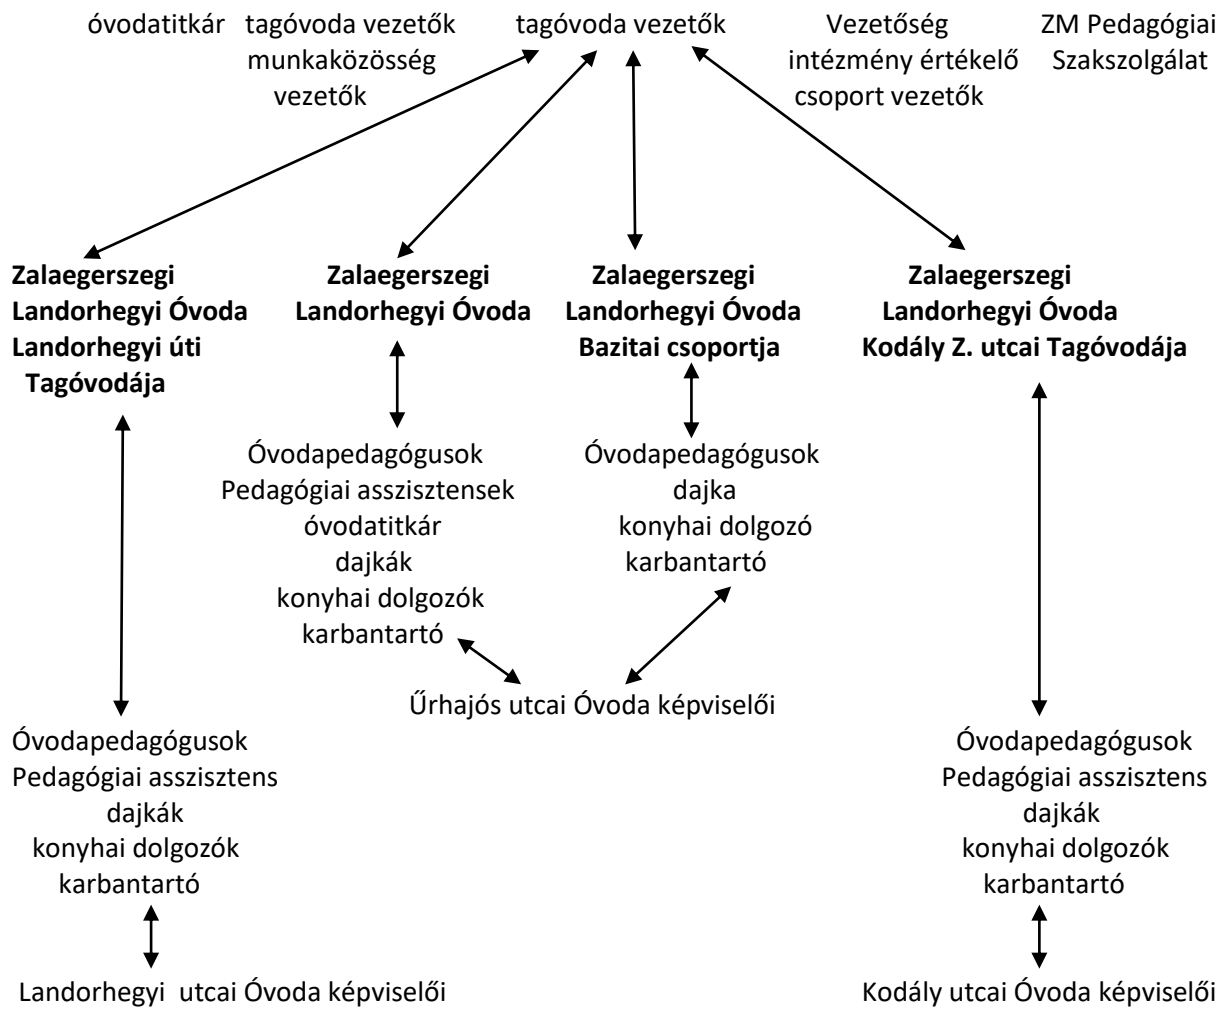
óvodatitkár tagóvoda vezetők munkaközösség vezetők

tagóvoda vezetők

Vezetőség intézmény értékelő csoport vezetők

ZM Pedagógiai Szakszolgálat

**Zalaegerszegi Landorhegyi Óvoda Landorhegyi úti Tagóvodája**

**Zalaegerszegi Landorhegyi Óvoda**

**Zalaegerszegi Landorhegyi Óvoda Bazitai csoportja**

**Zalaegerszegi Landorhegyi Óvoda Kodály Z. utcai Tagóvodája**

Óvodapedagógusok
Pedagógiai asszisztensek
óvodatitkár
dajkák
konyhai dolgozók
karbantartó

Óvodapedagógusok
dajka
konyhai dolgozó
karbantartó

Űrhajós utcai Óvoda képviselői

Óvodapedagógusok
Pedagógiai asszisztens
dajkák
konyhai dolgozók
karbantartó

Landorhegyi utcai Óvoda képviselői

Óvodapedagógusok
Pedagógiai asszisztens
dajkák
konyhai dolgozók
karbantartó

Kodály utcai Óvoda képviselői